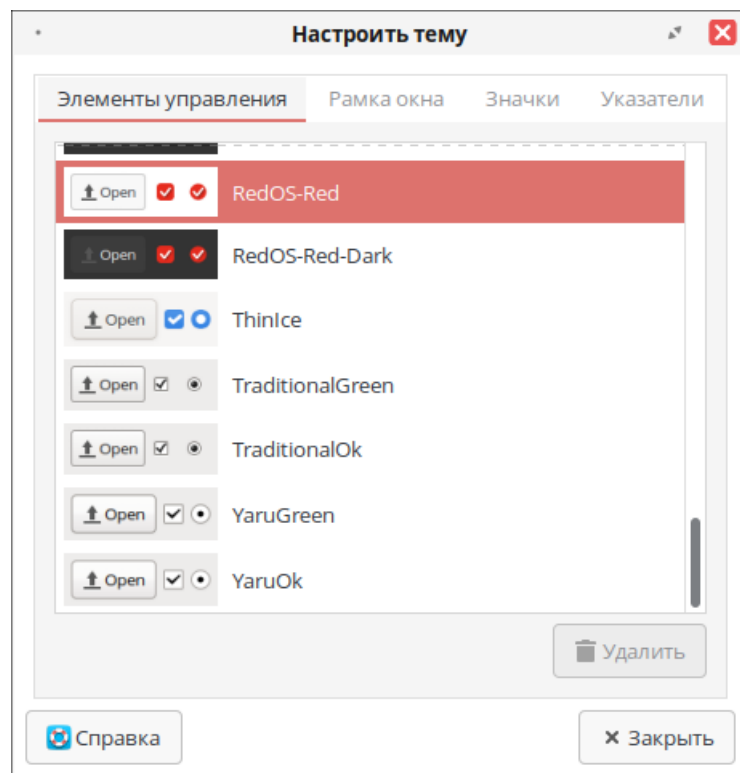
Настроить тему

Элементы управления
Рамка окна
Значки
Указатели

Open RedOS-Red
Open RedOS-Red-Dark
Open ThinIce
Open TraditionalGreen
Open TraditionalOk
Open YaruGreen
Open YaruOk

Удалить

Справка
Закрыть